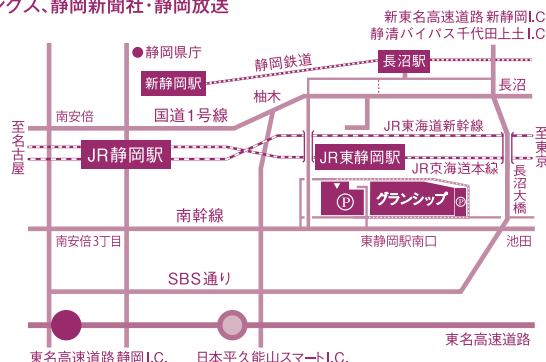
ックス、静岡新聞社・静岡放送

新東名高速道路 新静岡I.C
静清バイパス千代田上土I.C

静岡県庁
静岡鉄道
長沼駅
新静岡駅
長沼
柚木
南安倍
国道1号線
JR東海道新幹線
至名古屋
JR静岡駅
JR東静岡駅
至東京
JR東海道本線
長沼大橋
P
グランシップ
P
南幹線
南安倍3丁目
東静岡駅南口
池田
SBS通り
東名高速道路
東名高速道路 静岡I.C
日本平久能山スマートI.C